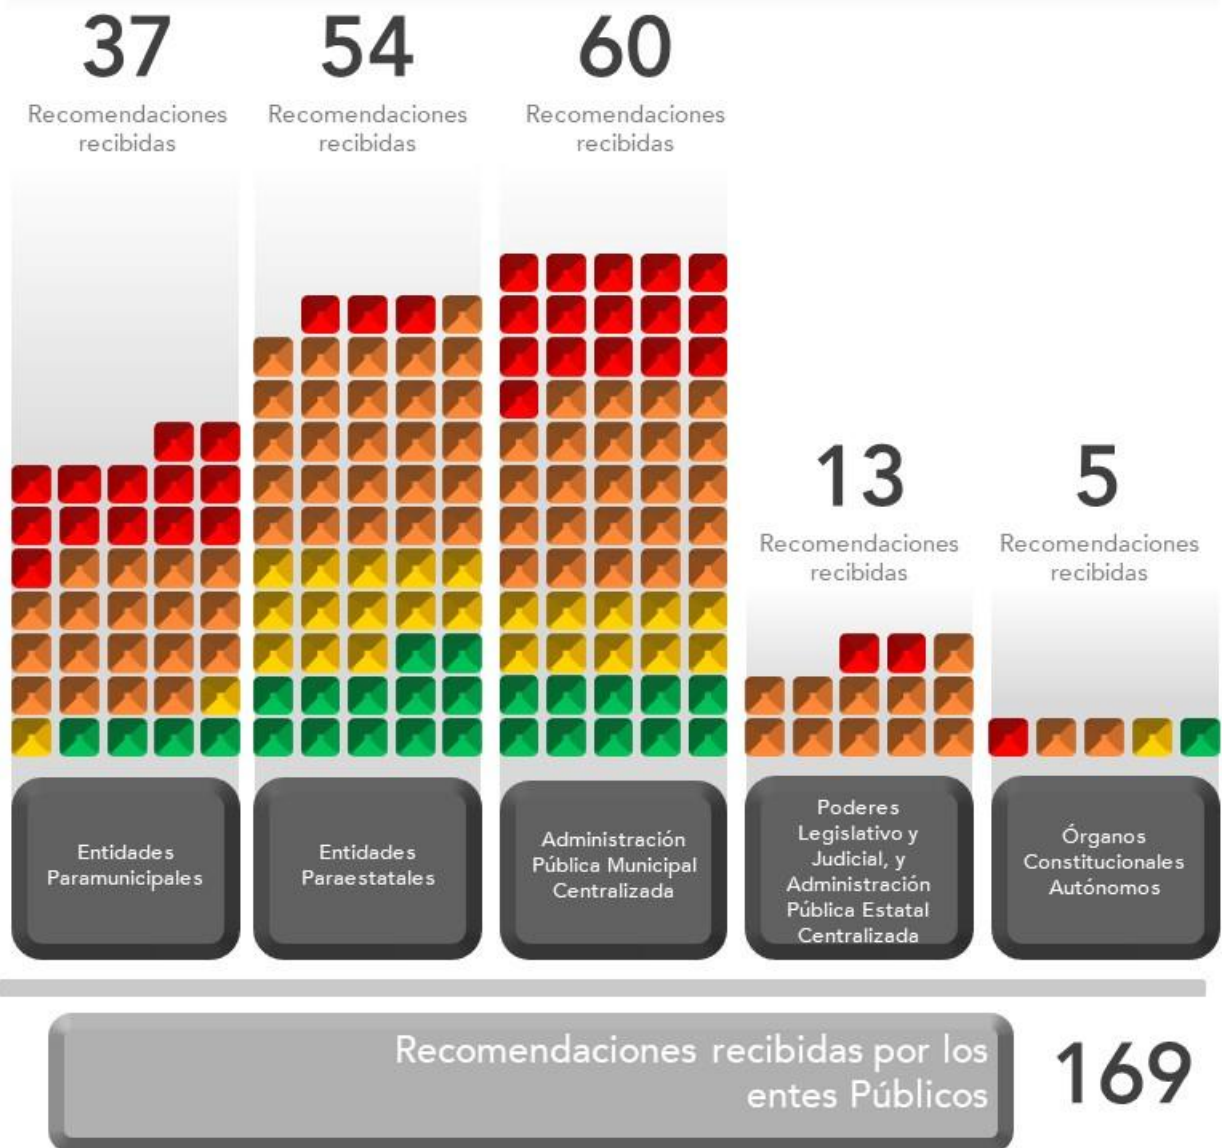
37
Recomendaciones recibidas

54
Recomendaciones recibidas

60
Recomendaciones recibidas

13
Recomendaciones recibidas

5
Recomendaciones recibidas

Entidades Paramunicipales

Entidades Paraestatales

Administración Pública Municipal Centralizada

Poderes Legislativo y Judicial, y Administración Pública Estatal Centralizada

Órganos Constitucionales Autónomos

Recomendaciones recibidas por los entes Públicos

169